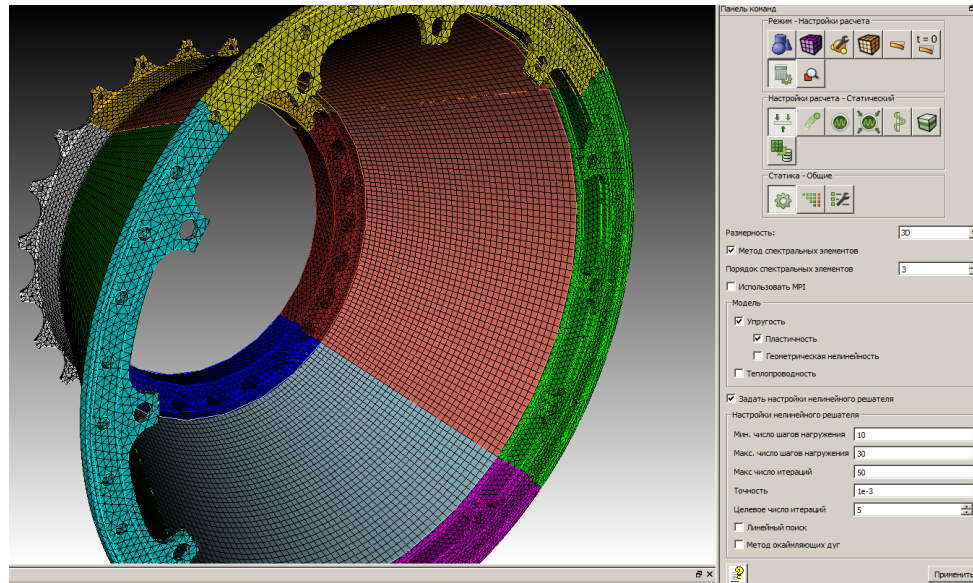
Панель команд

Режим - Настройки расчета

t = 0

Настройки расчета - Статический

Статика - Общие

Размерность: 3D

☑ Метод спектральных элементов

Порядок спектральных элементов 3

☐ Использовать MPI

Модель

☑ Упругость

☑ Пластичность

☐ Геометрическая нелинейность

☐ Теплопроводность

☑ Задать настройки нелинейного решателя

Настройки нелинейного решателя

Мин. число шагов нагружения 10

Макс. число шагов нагружения 30

Макс число итераций 50

Точность 1e-3

Целевое число итераций 5

☐ Линейный поиск

☐ Метод окаймляющих дуг

Применить